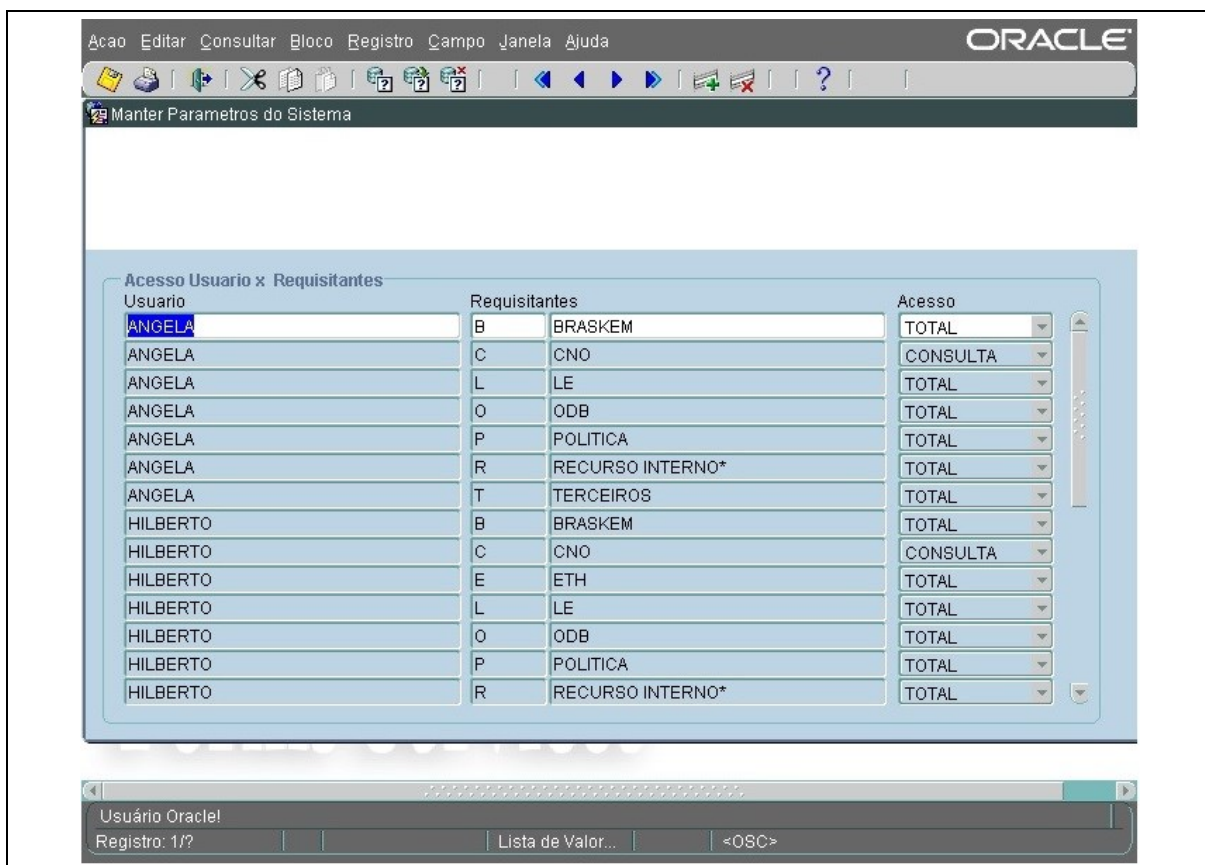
Acao Editar Consultar Bloco Registro Campo Janela Ajuda

ORACLE

Manter Parametros do Sistema

Acesso Usuario x Requisitantes

| Usuario | Requisitantes | | Acesso |
|---|---|---|---|
| ANGELA | B | BRASKEM | TOTAL |
| ANGELA | C | CNO | CONSULTA |
| ANGELA | L | LE | TOTAL |
| ANGELA | O | ODB | TOTAL |
| ANGELA | P | POLITICA | TOTAL |
| ANGELA | R | RECURSO INTERNO* | TOTAL |
| ANGELA | T | TERCEIROS | TOTAL |
| HILBERTO | B | BRASKEM | TOTAL |
| HILBERTO | C | CNO | CONSULTA |
| HILBERTO | E | ETH | TOTAL |
| HILBERTO | L | LE | TOTAL |
| HILBERTO | O | ODB | TOTAL |
| HILBERTO | P | POLITICA | TOTAL |
| HILBERTO | R | RECURSO INTERNO* | TOTAL |

Usuário Oracle!

Registro: 1/? | Lista de Valor... | <OSC>